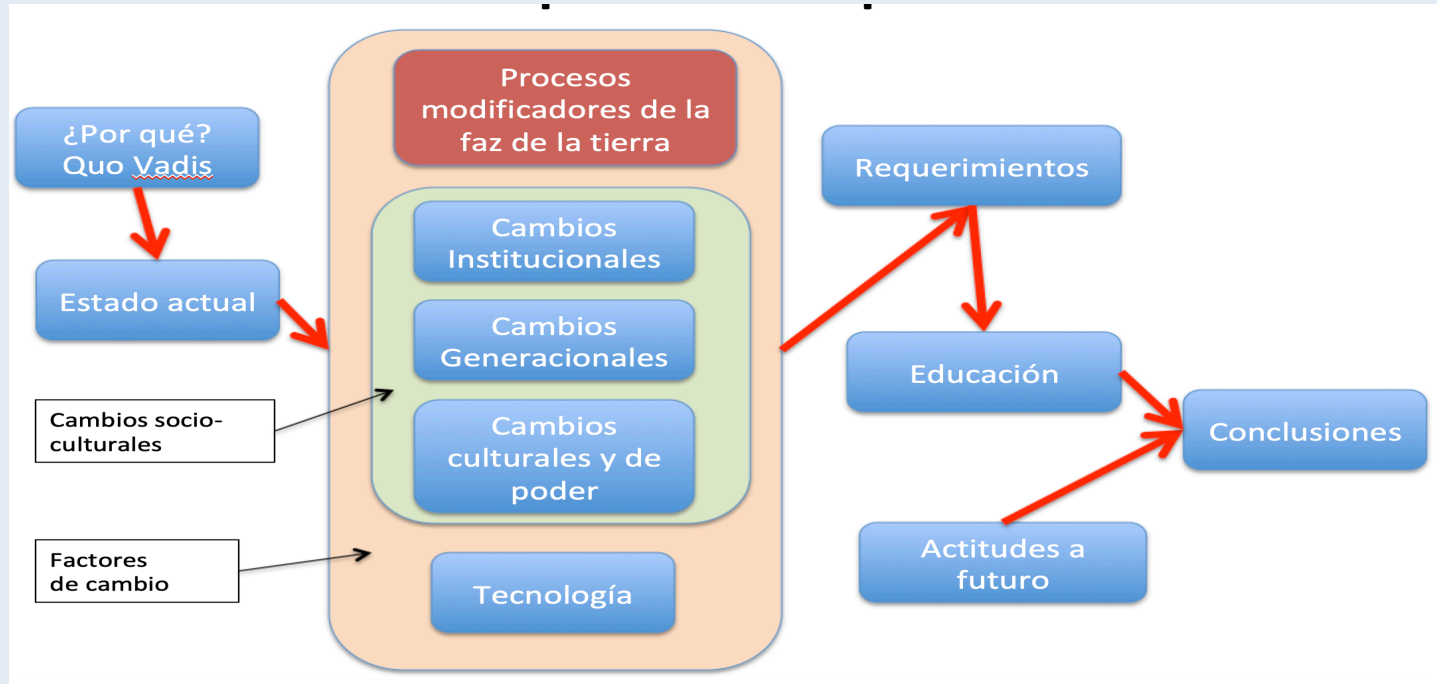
¿Por qué? Quo Vadis

Estado actual

Cambios socio-culturales

Factores de cambio

Procesos modificadores de la faz de la tierra

Cambios Institucionales

Cambios Generacionales

Cambios culturales y de poder

Tecnología

Requerimientos

Educación

Conclusiones

Actitudes a futuro